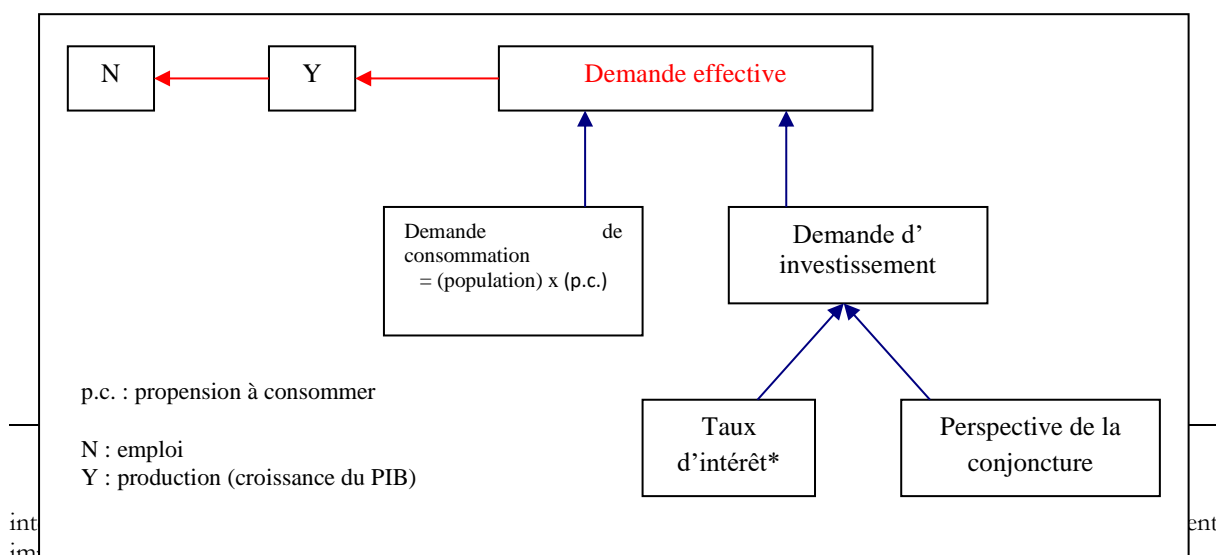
N

Y

Demande effective

Demande de consommation = (population) x (p.c.)

Demande d' investissement

p.c. : propension à consommer

N : emploi
Y : production (croissance du PIB)

Taux d'intérêt*

Perspective de la conjoncture

int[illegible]

im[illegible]

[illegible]ent